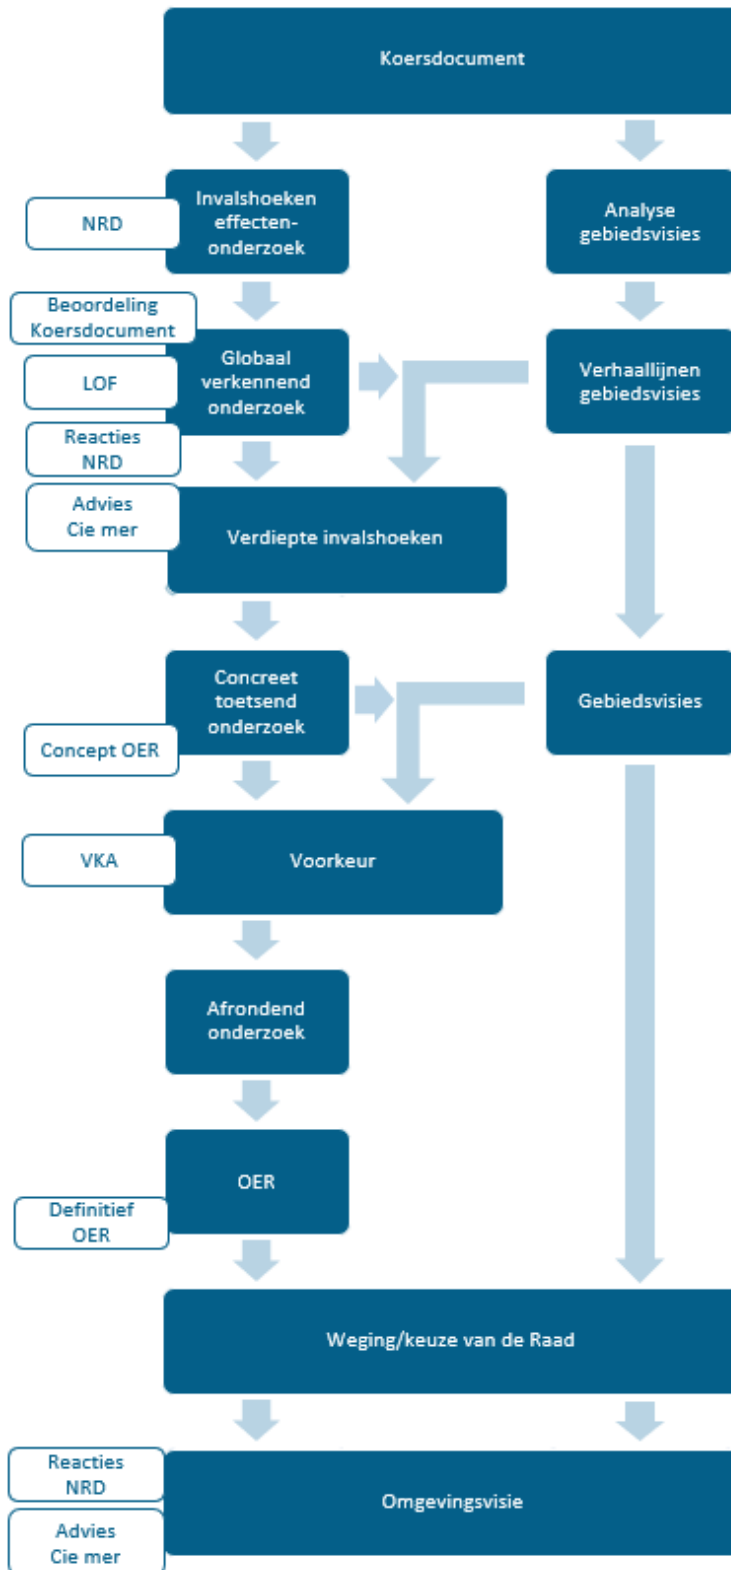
Koersdocument

NRD

Invalshoeken effecten-onderzoek

Analyse gebiedsvisies

Beoordeling Koersdocument

LOF

Globaal verkennend onderzoek

Verhaallijnen gebiedsvisies

Reacties NRD

Advies Cie mer

Verdiepte invalshoeken

Concreet toetsend onderzoek

Gebiedsvisies

Concept OER

VKA

Voorkeur

Afrondend onderzoek

OER

Definitief OER

Weging/keuze van de Raad

Reacties NRD

Omgevingsvisie

Advies Cie mer